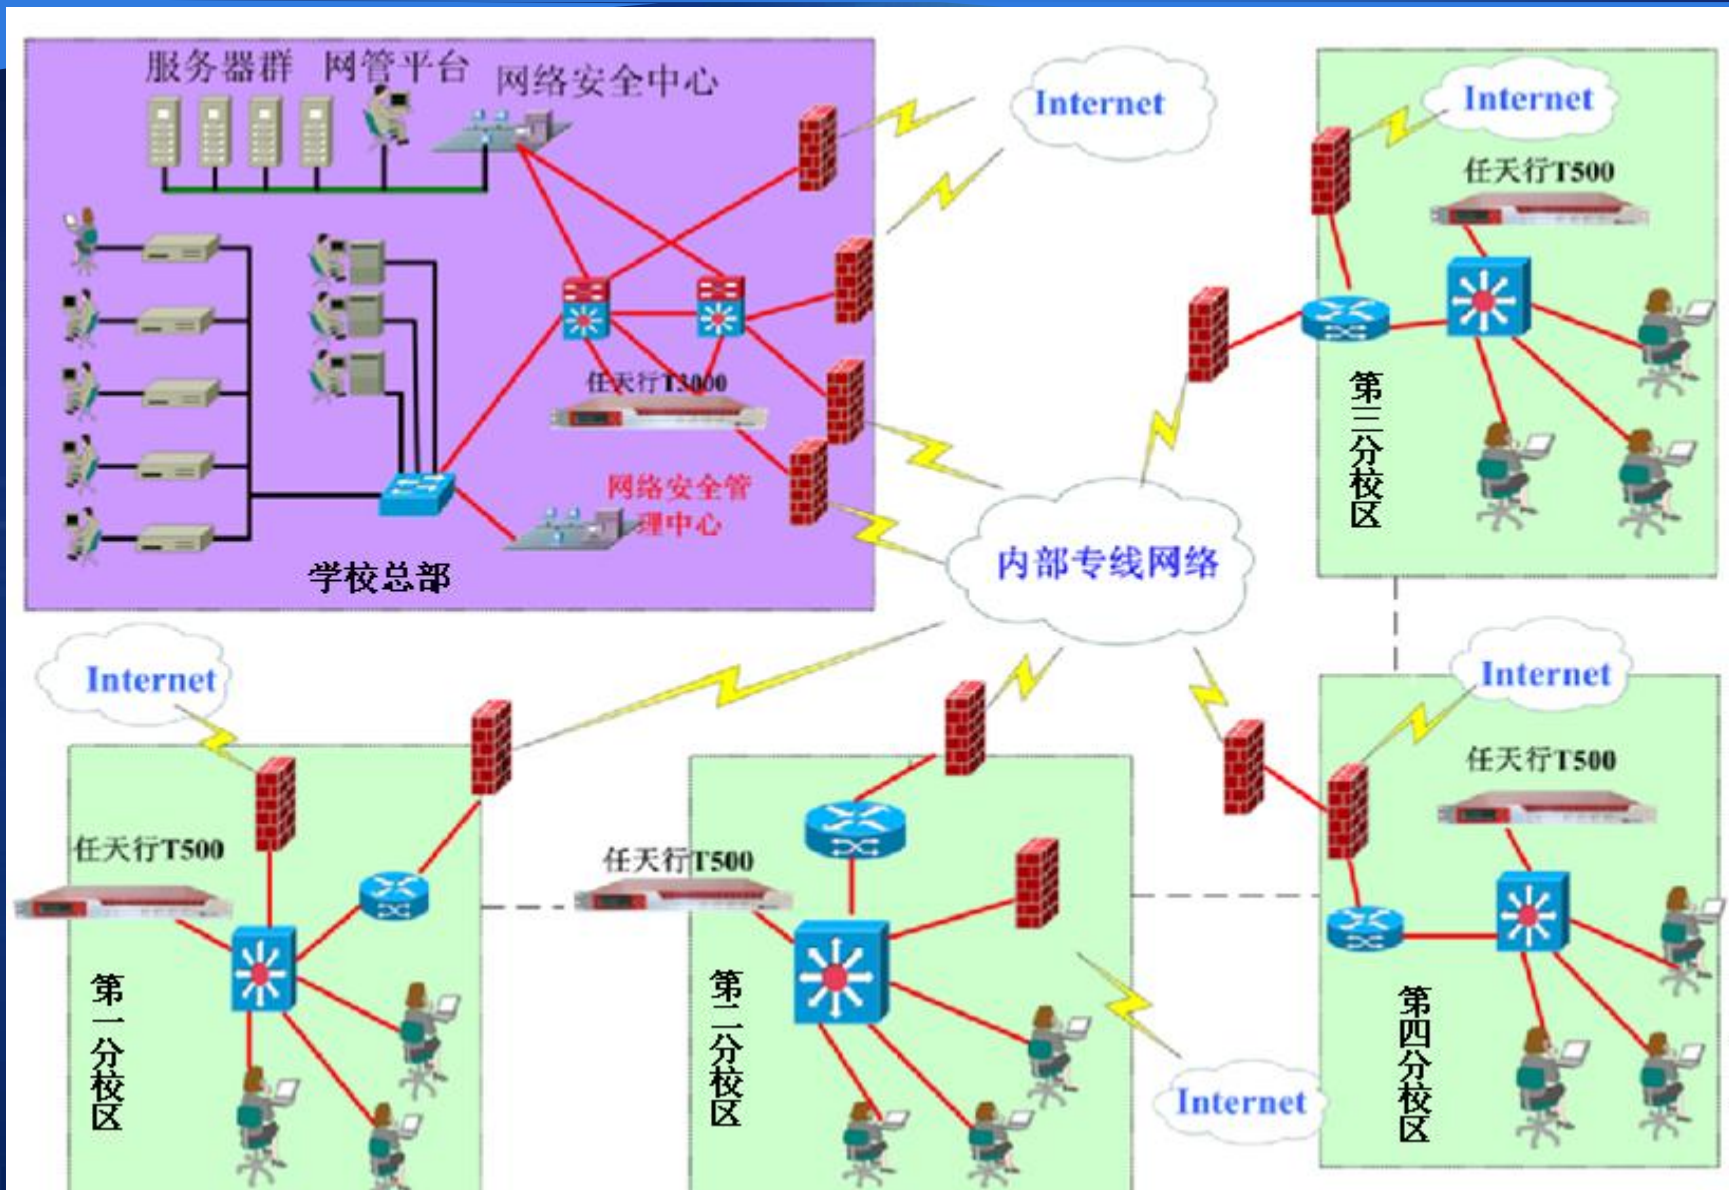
服务器群 网管平台 网络安全中心

Internet

任天行T3000

网络安全管理中心

学校总部

Internet

任天行T500

第三分校区

内部专线网络

Internet

任天行T500

第一分校区

任天行T500

第二分校区

Internet

任天行T500

第四分校区

Internet